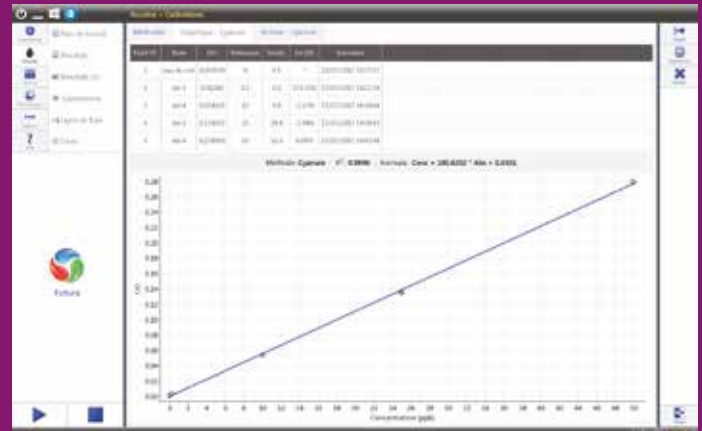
Accueil > Calibrations

Base de donnée

Résultats

Résultats (2)

Calibrations

Log de Test

Future

Méthode: Cyanure · R²: 0.9996 · Formule: Conc = 180.6232 * Abs + 0.0431

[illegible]

| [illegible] | Nom | Abs | Référence | Conc. | Err. (%) | Date |
|---|---|---|---|---|---|---|
| 1 | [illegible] | 0.0000 | 0 | 0.0 | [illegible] | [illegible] |
| 2 | std 1 | 0.0280 | 5.0 | 5.0 | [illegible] | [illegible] |
| 3 | std 2 | 0.0555 | 10 | 9.9 | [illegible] | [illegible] |
| 4 | std 3 | 0.1385 | 25 | 25.0 | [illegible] | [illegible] |
| 5 | std 4 | 0.2765 | 50 | 50.0 | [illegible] | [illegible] |

0.28
0.26
0.24
0.22
0.20
0.18
0.16
0.14
0.12
0.10
0.08
0.06
0.04
0.02
0.00

0 2 4 6 8 10 12 14 16 18 20 22 24 26 28 30 32 34 36 38 40 42 44 46 48 50

Abs

Concentration (ppb)